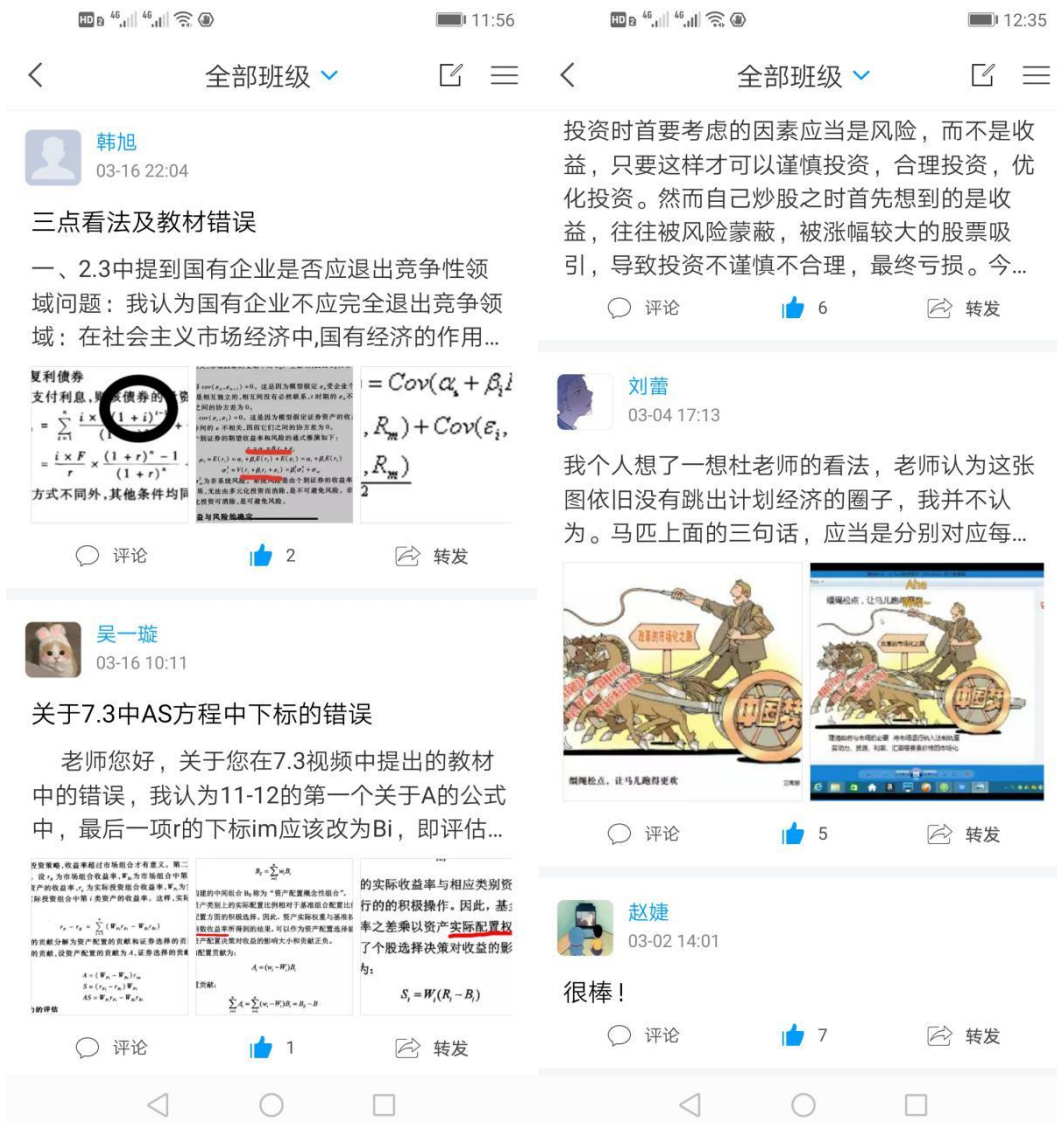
11:56

全部班级

韩旭
03-16 22:04

三点看法及教材错误

一、2.3中提到国有企业是否应退出竞争性领域问题：我认为国有企业不应完全退出竞争领域：在社会主义市场经济中,国有经济的作用...

复利债券
支付利息，则该债券的
$= \sum_{t=1}^{n} \frac{i \times F}{(1+i)^{t-1}}$
$= \frac{i \times F}{r} \times \frac{(1+r)^n - 1}{(1+r)^n}$
方式不同外，其他条件均同

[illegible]

$= Cov(\alpha_i + \beta_i I$
$, R_m) + Cov(\varepsilon_i,$
$, R_m)$
2

评论 2 转发

吴一璇
03-16 10:11

关于7.3中AS方程中下标的错误

老师您好，关于您在7.3视频中提出的教材中的错误，我认为11-12的第一个关于A的公式中，最后一项r的下标im应该改为Bi，即评估...

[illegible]
$A = (W_{pi} - W_{bi}) r_{bi}$
$S = (r_{pi} - r_{bi}) W_{bi}$
$AS = W_{pi} r_{pi} - W_{bi} r_{bi}$

$B_2 = \sum W_i B_i$
$A_i = (w_i - W_i) B_i$
$\sum A_i = \sum (w_i - W_i) B_i = B_2 - B$

的实际收益率与相应类别资行的的积极操作。因此，基于率之差乘以资产实际配置权了个股选择决策对收益的影为：
$S_i = W_i (R_i - B_i)$

评论 1 转发

12:35

全部班级

投资时首要考虑的因素应当是风险，而不是收益，只要这样才可以谨慎投资，合理投资，优化投资。然而自己炒股之时首先想到的是收益，往往被风险蒙蔽，被涨幅较大的股票吸引，导致投资不谨慎不合理，最终亏损。今...

评论 6 转发

刘蕾
03-04 17:13

我个人想了一想杜老师的看法，老师认为这张图依旧没有跳出计划经济的圈子，我并不认为。马匹上面的三句话，应当是分别对应每...

改革的市场化之路
中国梦
缰绳松点，让马儿跑得更欢

Aha
缰绳松点，让马儿跑得更欢
改革的市场化之路
中国梦
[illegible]

评论 5 转发

赵婕
03-02 14:01

很棒！

评论 7 转发